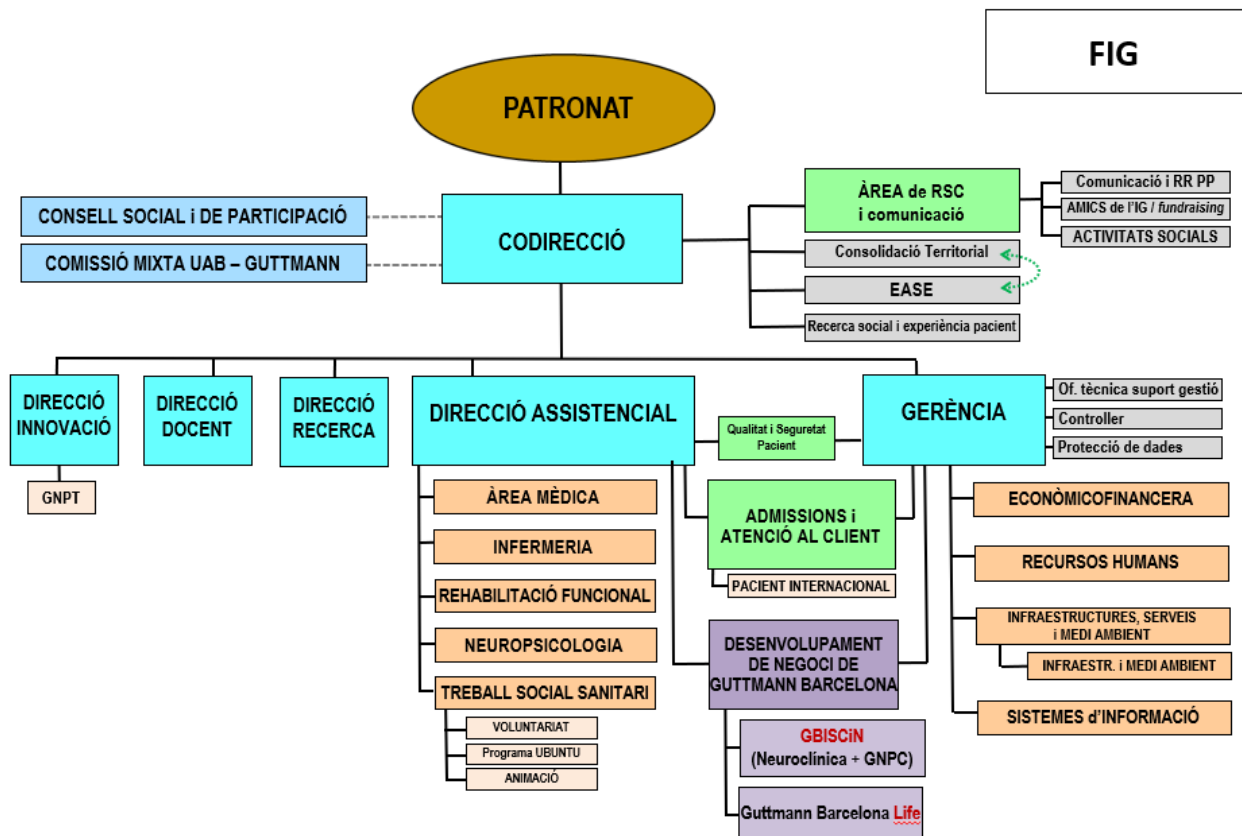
FIG

PATRONAT

CONSELL SOCIAL i DE PARTICIPACIÓ

COMISSIÓ MIXTA UAB – GUTTMANN

CODIRECCIÓ

ÀREA de RSC i comunicació

Comunicació i RR PP

AMICS de l'IG / *fundraising*

ACTIVITATS SOCIALS

Consolidació Territorial

EASE

Recerca social i experiència pacient

DIRECCIÓ INNOVACIÓ

GNPT

DIRECCIÓ DOCENT

DIRECCIÓ RECERCA

DIRECCIÓ ASSISTENCIAL

Qualitat i Seguretat Pacient

GERÈNCIA

Of. tècnica suport gestió

Controller

Protecció de dades

ÀREA MÈDICA

INFERMERIA

REHABILITACIÓ FUNCIONAL

NEUROPSICOLOGIA

TREBALL SOCIAL SANITARI

VOLUNTARIAT

Programa UBUNTU

ANIMACIÓ

ADMISSIONS i ATENCIÓ AL CLIENT

PACIENT INTERNACIONAL

DESENVOLUPAMENT DE NEGOCI DE GUTTMANN BARCELONA

GBISCiN (Neuroclínica + GNPC)

Guttmann Barcelona Life

ECONÒMICOFINANCERA

RECURSOS HUMANS

INFRAESTRUCTURES, SERVEIS i MEDI AMBIENT

INFRAESTR. i MEDI AMBIENT

SISTEMES d'INFORMACIÓ